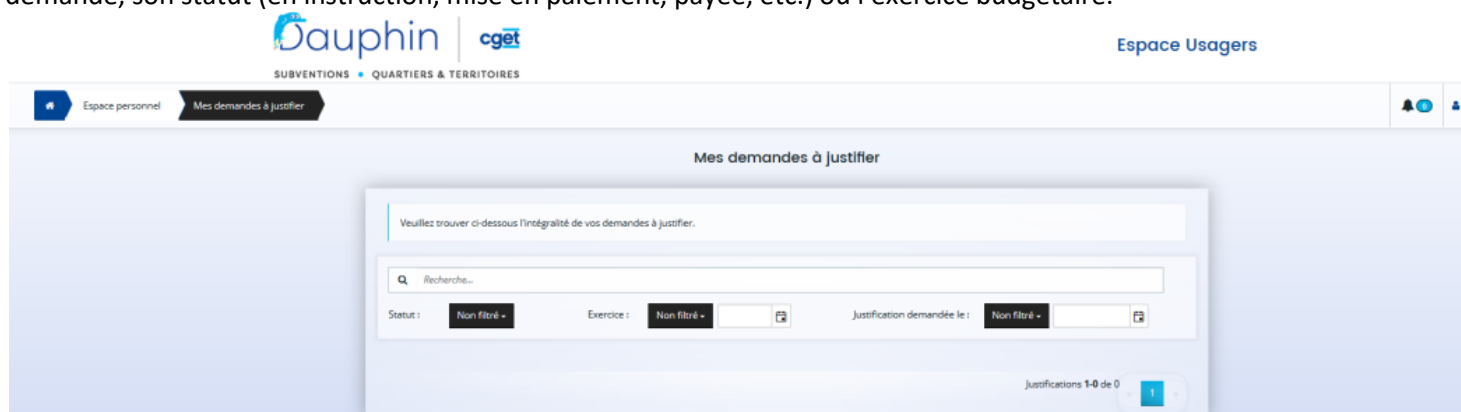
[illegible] demande, son statut (en instruction, mise en paiement, payée, etc.) ou l'exercice budgétaire.

Dauphin | cget
SUBVENTIONS • QUARTIERS & TERRITOIRES

Espace Usagers

Espace personnel
Mes demandes à justifier

0

Mes demandes à justifier

Veuillez trouver ci-dessous l'intégralité de vos demandes à justifier.

Recherche...

Statut : Non filtré
Exercice : Non filtré
Justification demandée le : Non filtré

Justifications 1-0 de 0
1